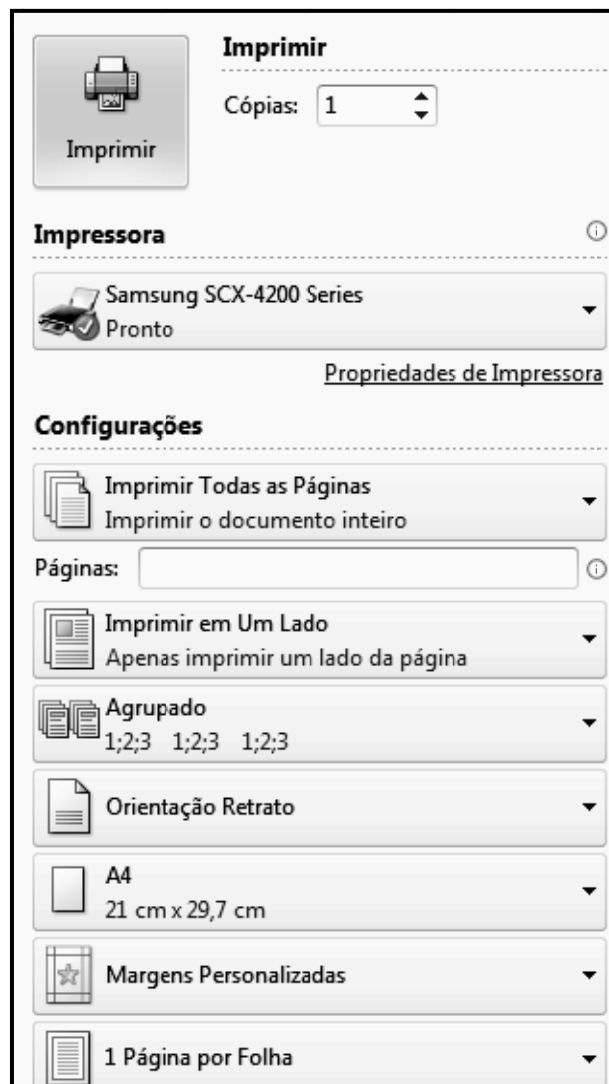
Imprimir

Imprimir

Cópias: 1

Impressora

Samsung SCX-4200 Series
Pronto

Propriedades de Impressora

Configurações

Imprimir Todas as Páginas
Imprimir o documento inteiro

Páginas:

Imprimir em Um Lado
Apenas imprimir um lado da página

Agrupado
1;2;3 1;2;3 1;2;3

Orientação Retrato

A4
21 cm x 29,7 cm

Margens Personalizadas

1 Página por Folha